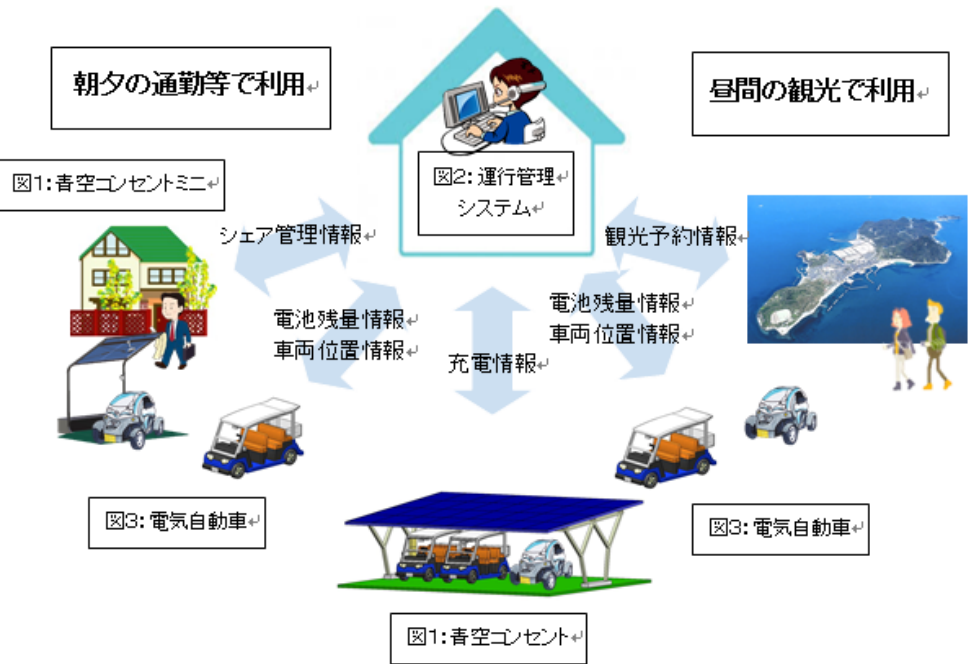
朝夕の通勤等で利用

図2: 運行管理システム

昼間の観光で利用

図1: 青空コンセントミニ

シェア管理情報

観光予約情報

電池残量情報
車両位置情報

電池残量情報
車両位置情報

充電情報

図3: 電気自動車

図3: 電気自動車

図1: 青空コンセント